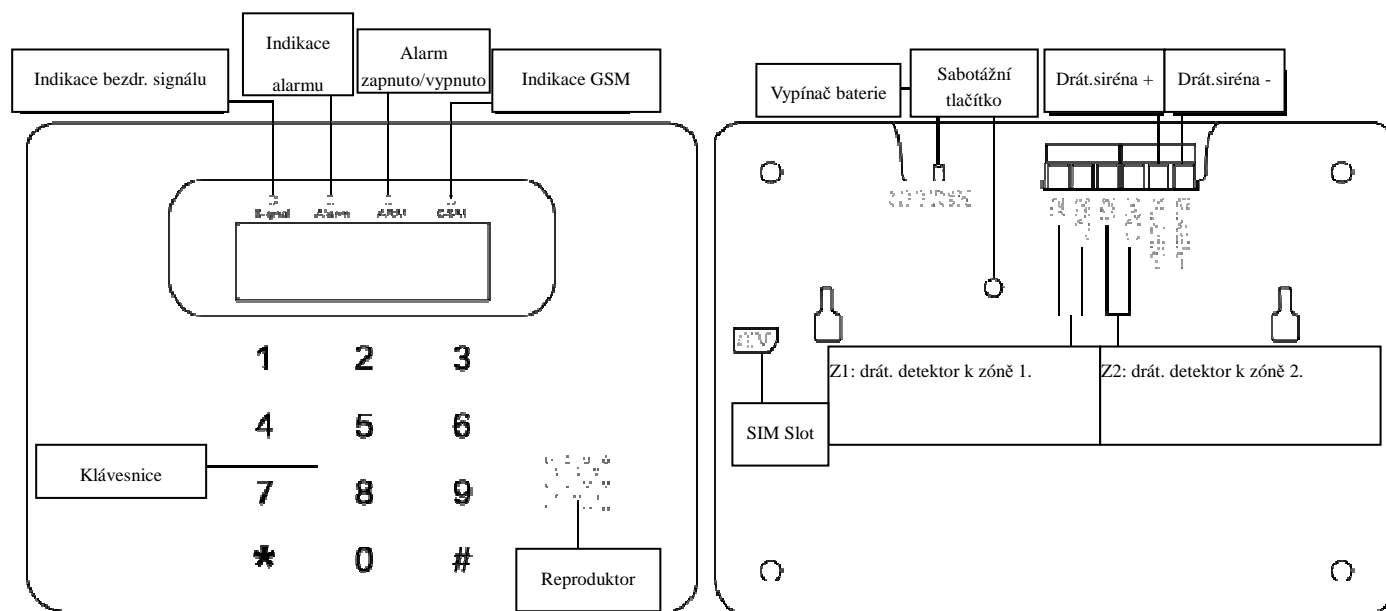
Indikace bezdr. signálu

Indikace alarmu

Alarm zapnuto/vypnuto

Indikace GSM

Signal

Alarm

ARM

GSM

1 2 3

4 5 6

7 8 9

\* 0 #

Klávesnice

Reproduktor

Vypínač baterie

Sabotážní tlačítko

Drát.siréna +

Drát.siréna -

SIM Slot

Z1: drát. detektor k zóně 1.

Z2: drát. detektor k zóně 2.